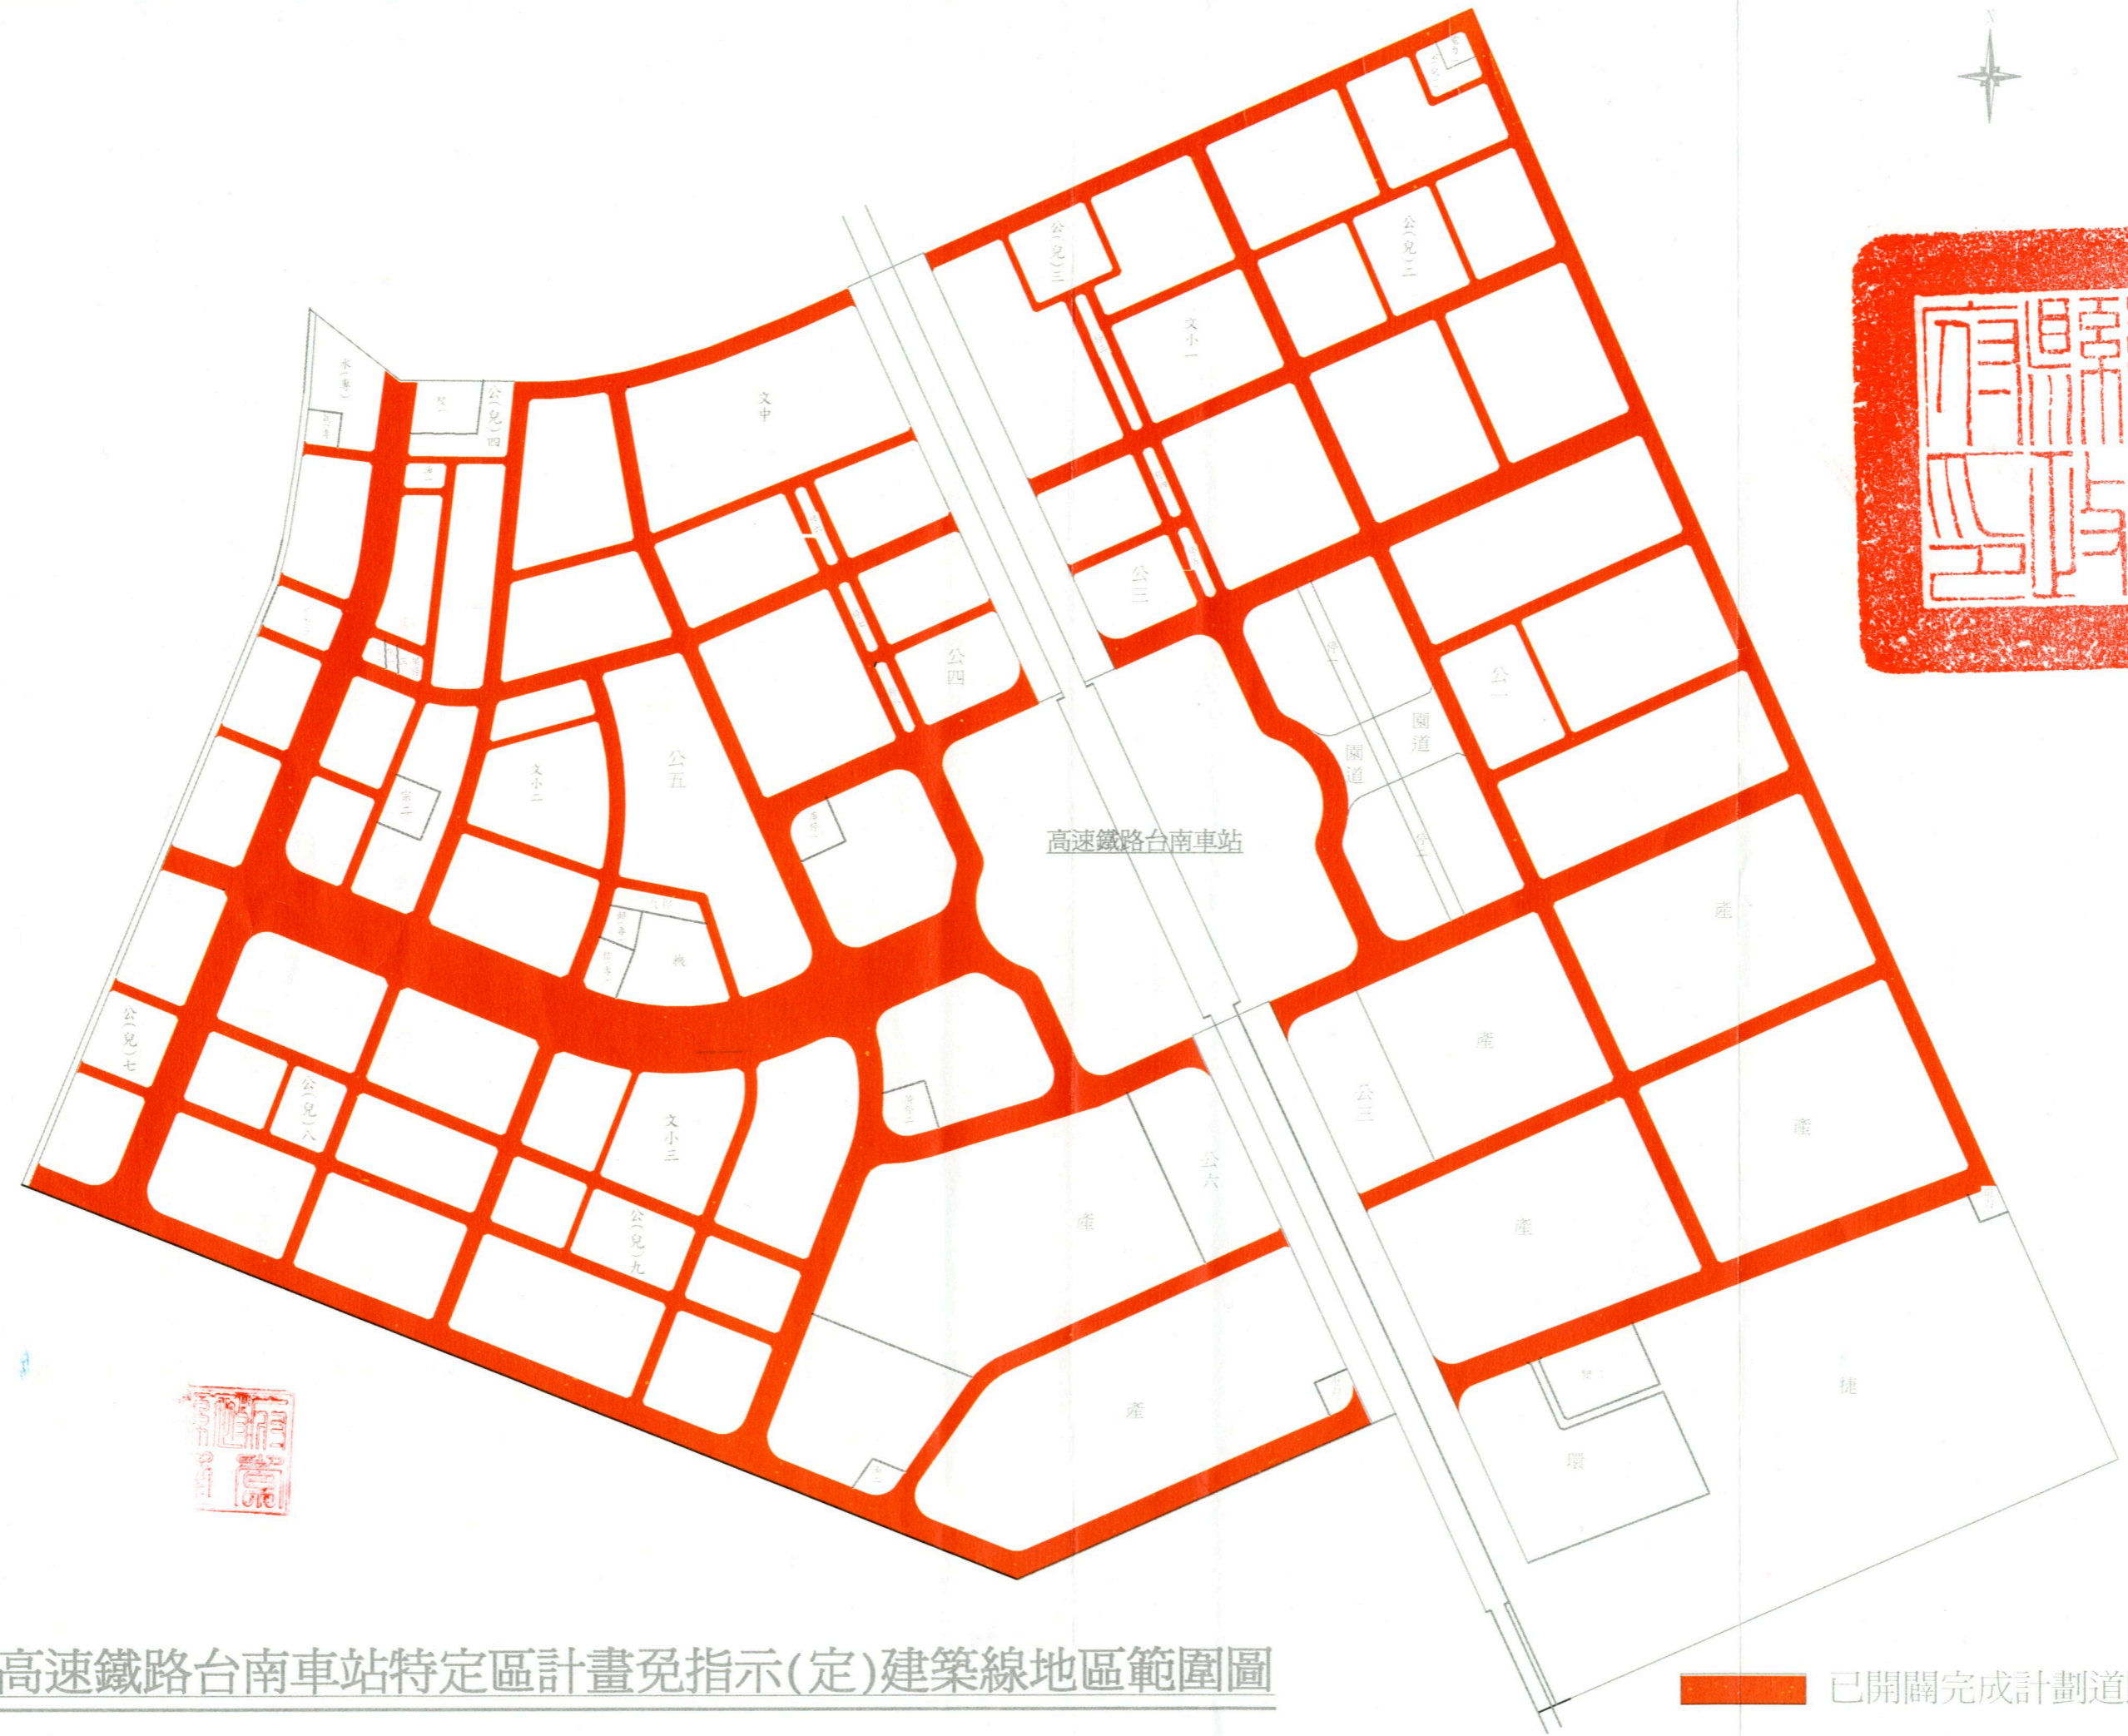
水(專一)
公(兒)四
文中
公(兒)三
公(兒)二
文小一
公三
公四
公五
文小二
公一
園道
園道
高速鐵路台南車站
機
產
公(兒)七
公(兒)八
文小三
公(兒)九
公六
公三
產
產
產
產
產
捷
環
高速鐵路台南車站特定區計畫免指示(定)建築線地區範圍圖
已開闢完成計劃道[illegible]